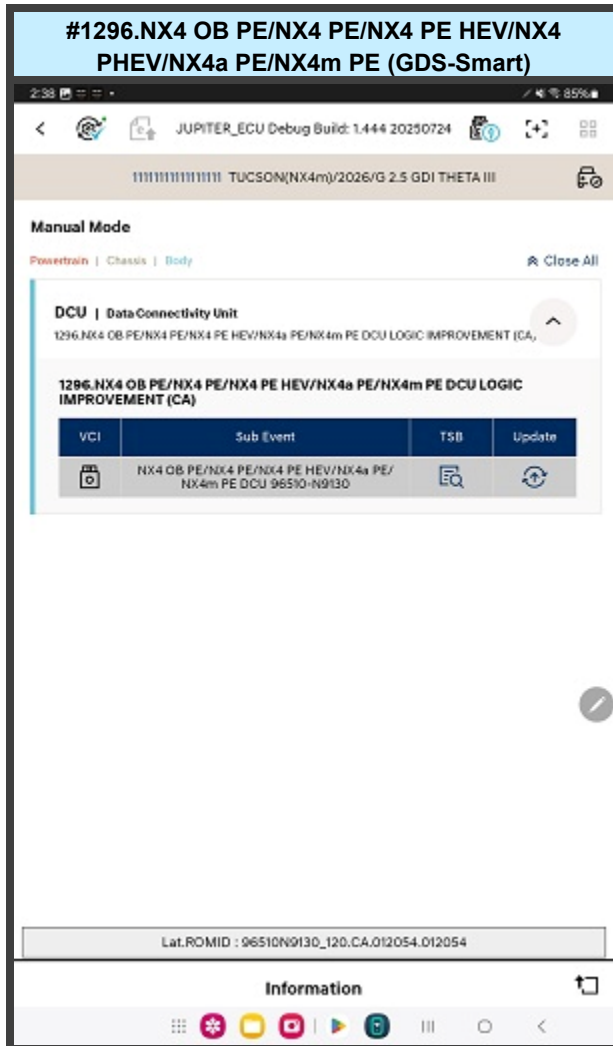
#1296.NX4 OB PE/NX4 PE/NX4 PE HEV/NX4 PHEV/NX4a PE/NX4m PE (GDS-Smart)

2:38

85%

JUPITER_ECU Debug Build: 1.444 20250724

1111111111111111 TUCSON(NX4m)/2026/G 2.5 GDI THETA III

Manual Mode

Powertrain | Chassis | Body

Close All

DCU | Data Connectivity Unit

1296.NX4 OB PE/NX4 PE/NX4 PE HEV/NX4a PE/NX4m PE DCU LOGIC IMPROVEMENT (CA)

1296.NX4 OB PE/NX4 PE/NX4 PE HEV/NX4a PE/NX4m PE DCU LOGIC IMPROVEMENT (CA)

| VCI | Sub Event | TSB | Update |
|---|---|---|---|
| | NX4 OB PE/NX4 PE/NX4 PE HEV/NX4a PE/NX4m PE DCU 96510-N9130 | | |

Lat.ROMID : 96510N9130_120.CA.012054.012054

Information